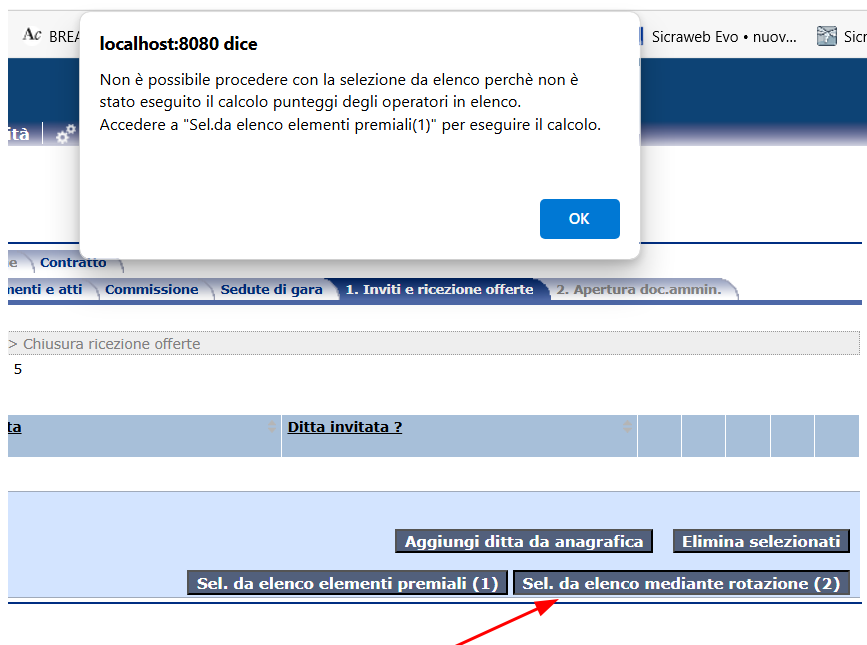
BREA

Sicraweb Evo • nuov...

Sicr

localhost:8080 dice

Non è possibile procedere con la selezione da elenco perchè non è stato eseguito il calcolo punteggi degli operatori in elenco.
Accedere a "Sel.da elenco elementi premiali(1)" per eseguire il calcolo.

OK

ità

e

Contratto

menti e atti

Commissione

Sedute di gara

1. Inviti e ricezione offerte

2. Apertura doc.ammin.

> Chiusura ricezione offerte

5

ta

Ditta invitata ?

Aggiungi ditta da anagrafica

Elimina selezionati

Sel. da elenco elementi premiali (1)

Sel. da elenco mediante rotazione (2)